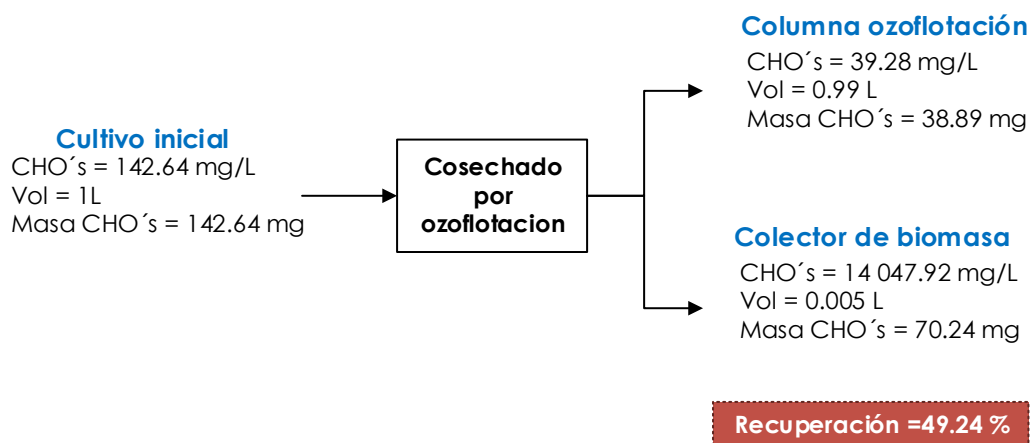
Cultivo inicial
CHO´s = 142.64 mg/L
Vol = 1L
Masa CHO´s = 142.64 mg

Cosechado por ozoflotacion

Columna ozoflotación
CHO´s = 39.28 mg/L
Vol = 0.99 L
Masa CHO´s = 38.89 mg

Colector de biomasa
CHO´s = 14 047.92 mg/L
Vol = 0.005 L
Masa CHO´s = 70.24 mg

Recuperación =49.24 %